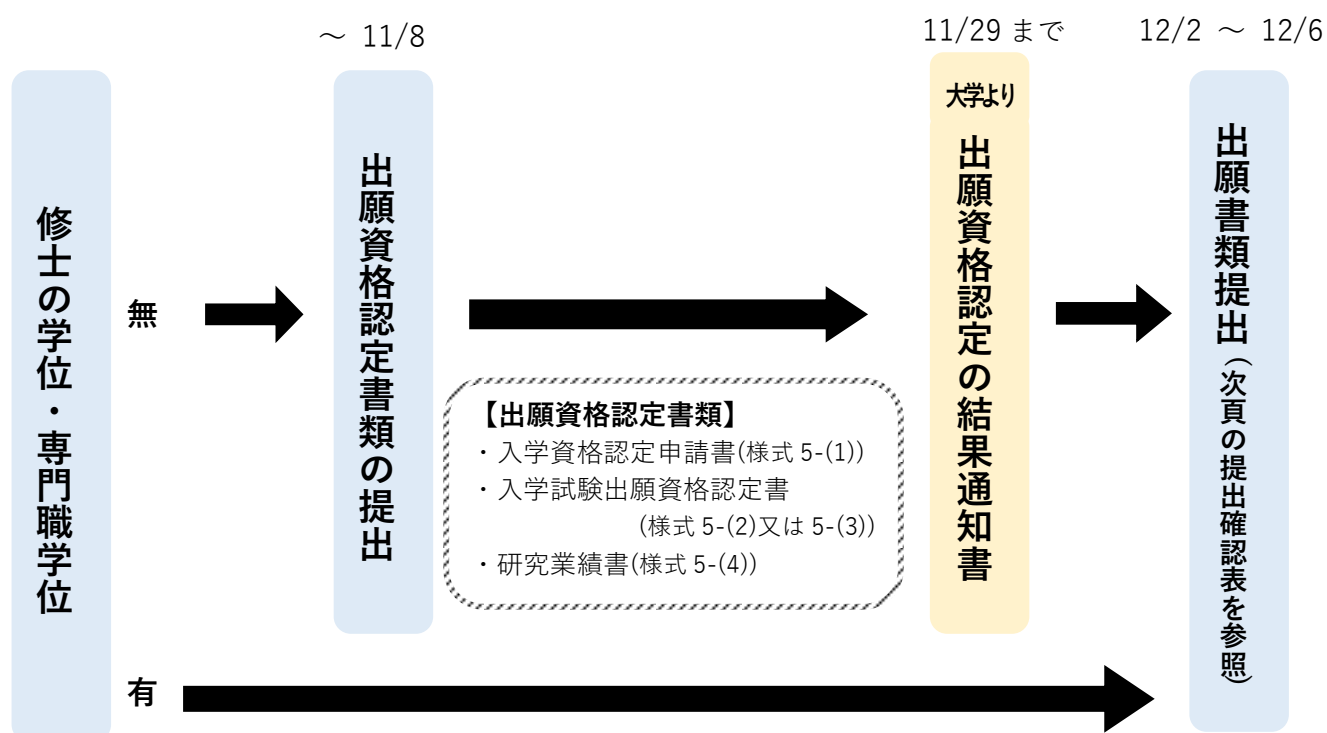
修士の学位・専門職学位

無

～ 11/8

出願資格認定書類の提出

【出願資格認定書類】
・入学資格認定申請書(様式 5-(1))
・入学試験出願資格認定書 (様式 5-(2)又は 5-(3))
・研究業績書(様式 5-(4))

11/29 まで

大学より

出願資格認定の結果通知書

12/2 ～ 12/6

出願書類提出（次頁の提出確認表を参照）

有